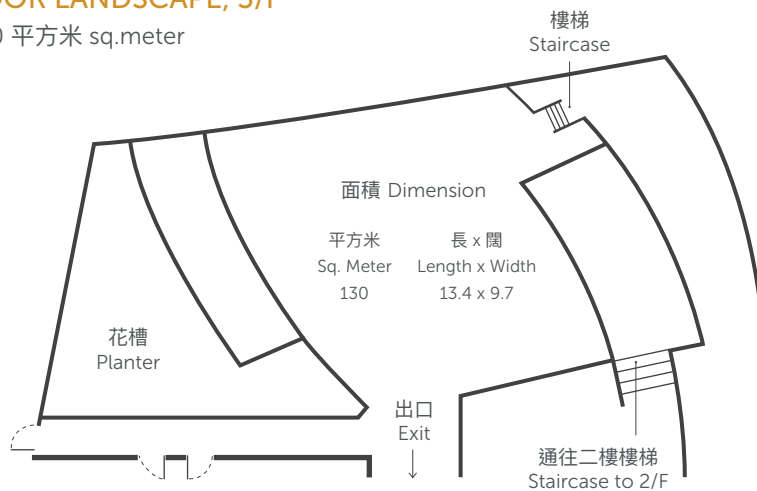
OR LANDSCAPE, 3/F

) 平方米 sq.meter

樓梯
Staircase

面積 Dimension

| 平方米 Sq. Meter | 長 x 闊 Length x Width |
|---|---|
| 130 | 13.4 x 9.7 |

花槽
Planter

出口
Exit
↓

通往二樓樓梯
Staircase to 2/F